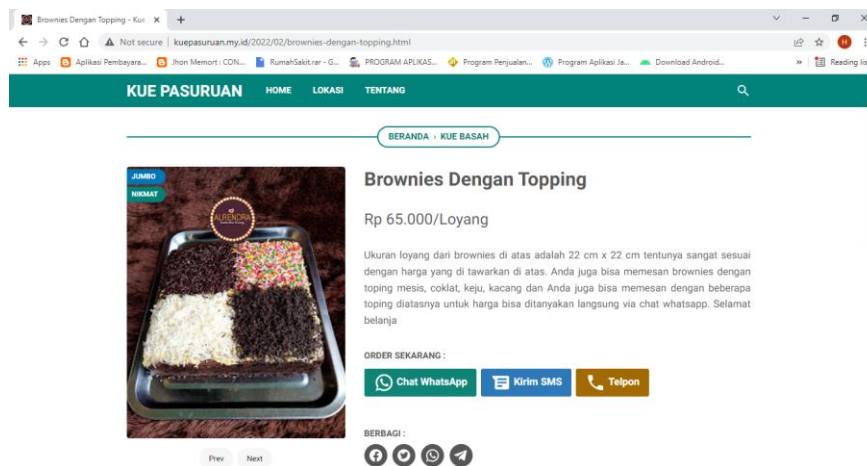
Brownies Dengan Topping - Kue ×
+

Not secure | kuepasuruan.my.id/2022/02/brownies-dengan-topping.html

Apps Aplikasi Pembayara... Jhon Memort : CON... RumahSakit.rar - G... PROGRAM APLIKAS... Program Penjualan... Program Aplikasi Ja... Download Android... » Reading list

KUE PASURUAN HOME LOKASI TENTANG

BERANDA › KUE BASAH

JUMBO
NIKMAT

ALRENDRA

Brownies Dengan Topping

Rp 65.000/Loyang

Ukuran loyang dari brownies di atas adalah 22 cm x 22 cm tentunya sangat sesuai dengan harga yang di tawarkan di atas. Anda juga bisa memesan brownies dengan toping mesis, coklat, keju, kacang dan Anda juga bisa memesan dengan beberapa toping diatasnya untuk harga bisa ditanyakan langsung via chat whatsapp. Selamat belanja

ORDER SEKARANG :

Chat WhatsApp Kirim SMS Telpon

BERBAGI :

Prev Next